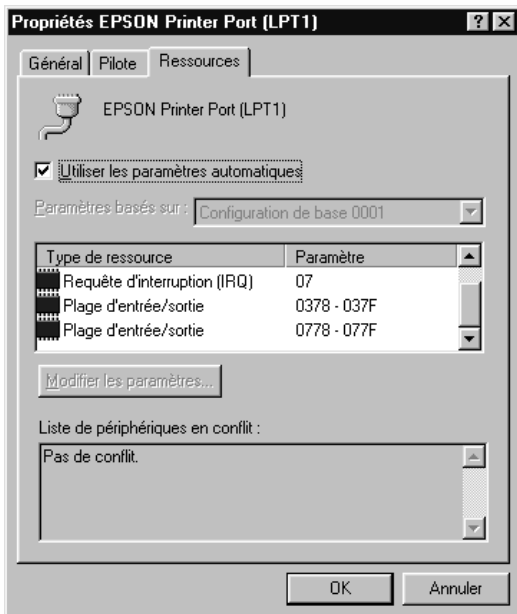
Propriétés EPSON Printer Port (LPT1)

? X

Général | Pilote | Ressources

EPSON Printer Port (LPT1)

☑ Utiliser les paramètres automatiques

Paramètres basés sur : Configuration de base 0001

| Type de ressource | Paramètre |
|---|---|
| Requête d'interruption (IRQ) | 07 |
| Plage d'entrée/sortie | 0378 - 037F |
| Plage d'entrée/sortie | 0778 - 077F |

Modifier les paramètres...

Liste de périphériques en conflit :

Pas de conflit.

OK

Annuler